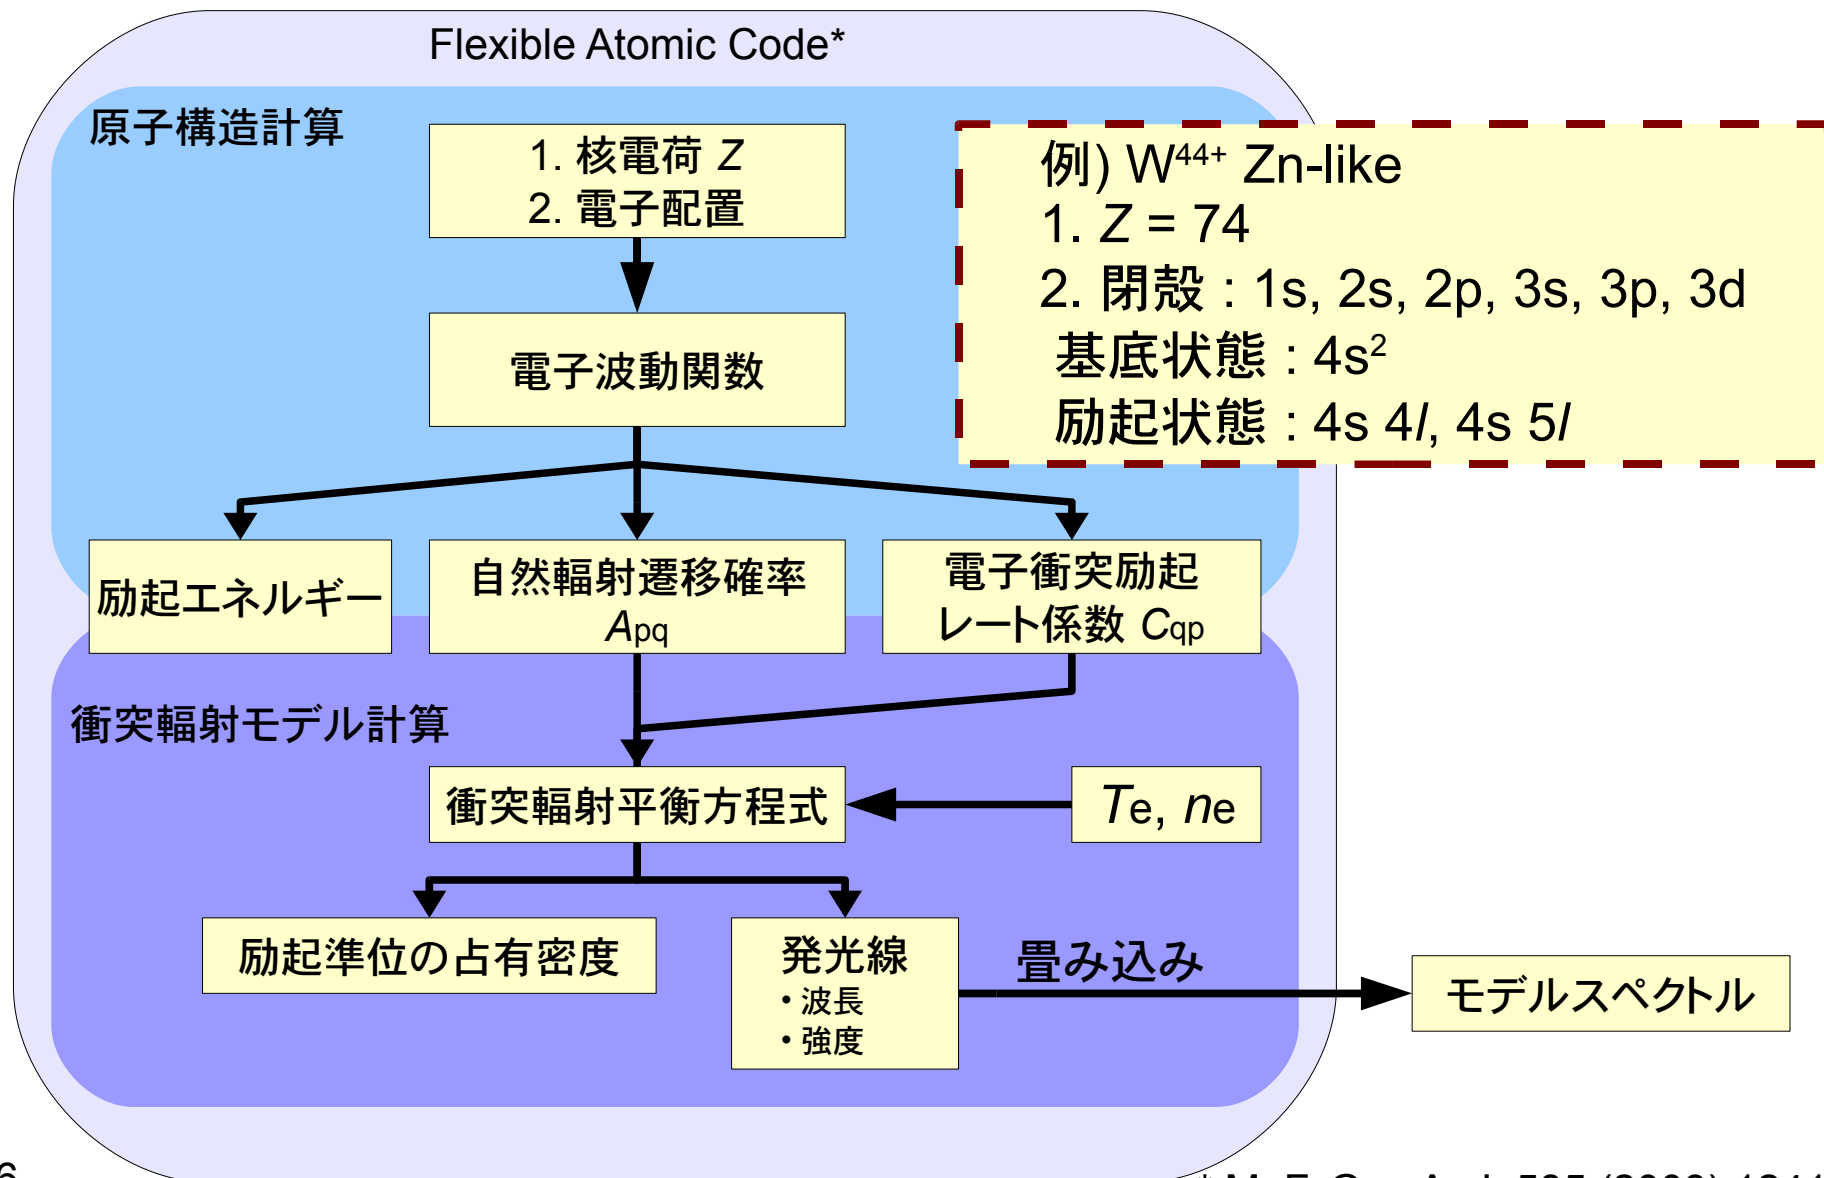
Flexible Atomic Code*

原子構造計算

1. 核電荷 $Z$
2. 電子配置

電子波動関数

例) W$^{44+}$ Zn-like
1. $Z$ = 74
2. 閉殻 : 1s, 2s, 2p, 3s, 3p, 3d
基底状態 : 4s$^2$
励起状態 : 4s 4$l$, 4s 5$l$

励起エネルギー

自然輻射遷移確率 $A_{pq}$

電子衝突励起レート係数 $C_{qp}$

衝突輻射モデル計算

衝突輻射平衡方程式

$T_e$, $n_e$

励起準位の占有密度

発光線
・波長
・強度

畳み込み

モデルスペクトル

6

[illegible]